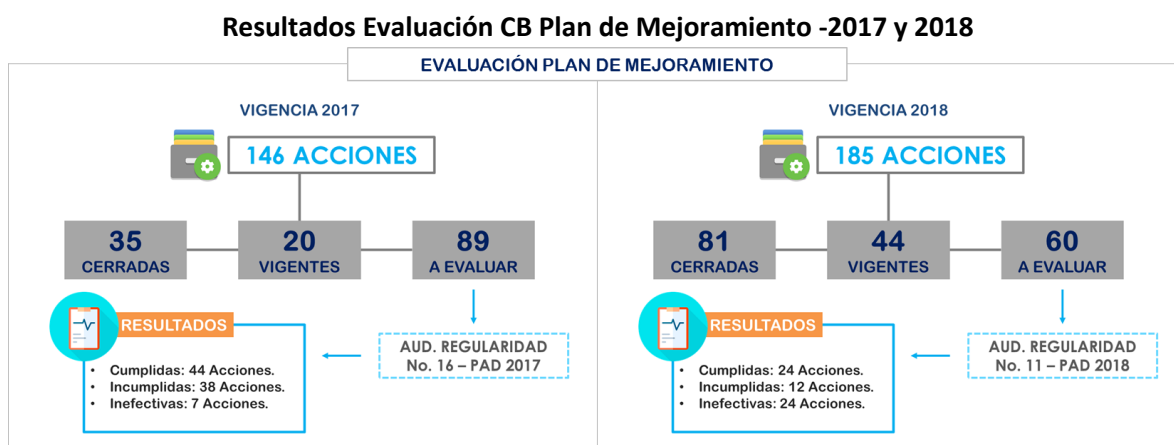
Resultados Evaluación CB Plan de Mejoramiento -2017 y 2018

EVALUACIÓN PLAN DE MEJORAMIENTO

VIGENCIA 2017

146 ACCIONES

35
CERRADAS

20
VIGENTES

89
A EVALUAR

RESULTADOS

- Cumplidas: 44 Acciones.
- Incumplidas: 38 Acciones.
- Inefectivas: 7 Acciones.

AUD. REGULARIDAD
No. 16 – PAD 2017

VIGENCIA 2018

185 ACCIONES

81
CERRADAS

44
VIGENTES

60
A EVALUAR

RESULTADOS

- Cumplidas: 24 Acciones.
- Incumplidas: 12 Acciones.
- Inefectivas: 24 Acciones.

AUD. REGULARIDAD
No. 11 – PAD 2018